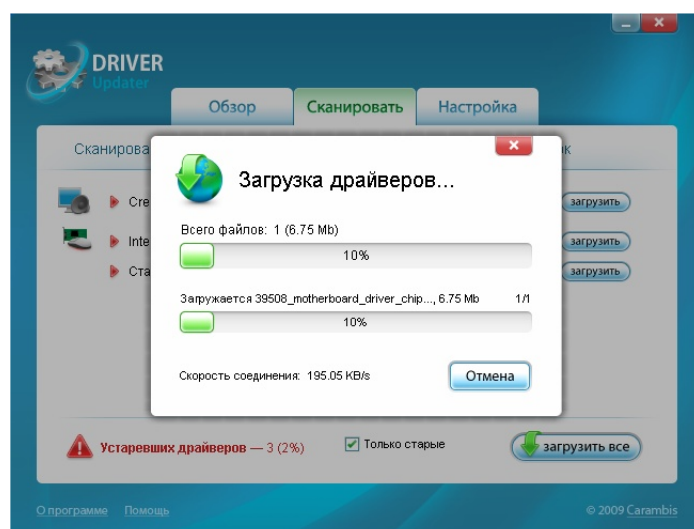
DRIVER Updater

Обзор
Сканировать
Настройка

Сканирова
к

Cre
Inte
Ста

загрузить
загрузить
загрузить

Загрузка драйверов...

Всего файлов: 1 (6.75 Mb)
10%

Загружается 39508_motherboard_driver_chip..., 6.75 Mb
1/1
10%

Скорость соединения: 195.05 KB/s
Отмена

Устаревших драйверов — 3 (2%)
Только старые
загрузить все

О программе
Помощь
© 2009 Carambis